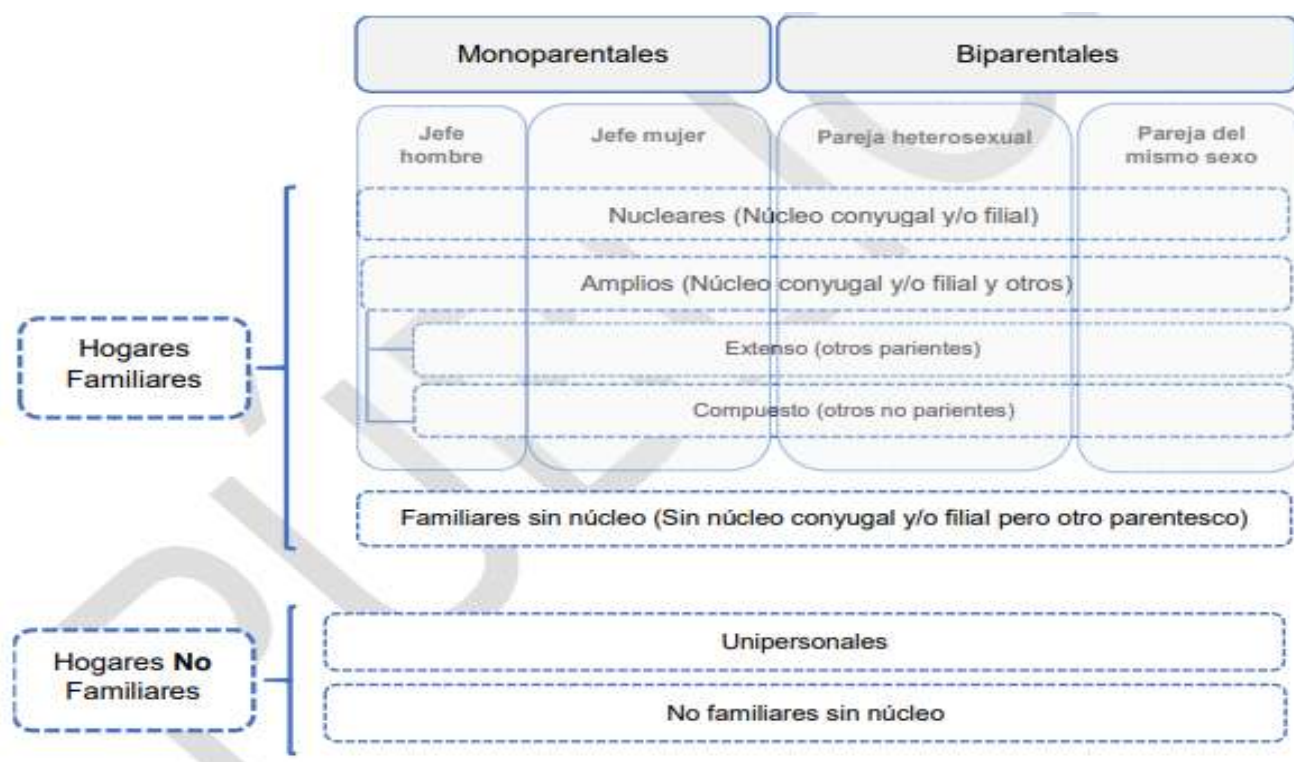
Monoparentales

Biparentales

Jefe hombre

Jefe mujer

Pareja heterosexual

Pareja del mismo sexo

Hogares Familiares

Nucleares (Núcleo conyugal y/o filial)

Amplios (Núcleo conyugal y/o filial y otros)

Extenso (otros parientes)

Compuesto (otros no parientes)

Familiares sin núcleo (Sin núcleo conyugal y/o filial pero otro parentesco)

Hogares No Familiares

Unipersonales

No familiares sin núcleo